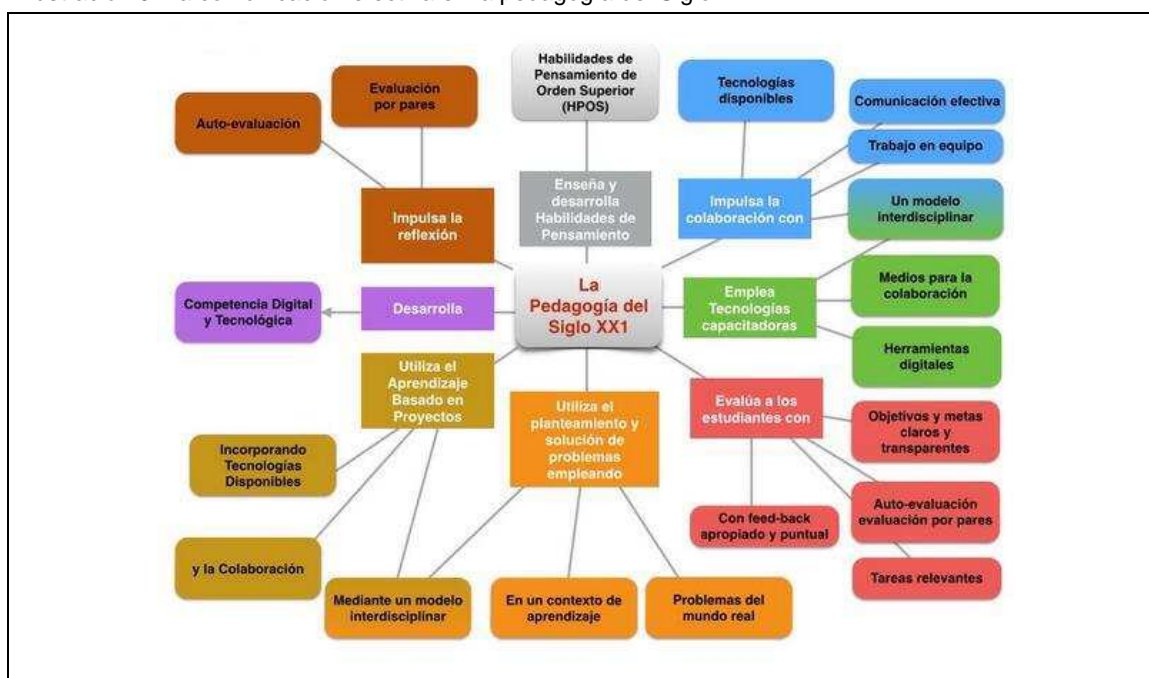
Habilidades de Pensamiento de Orden Superior (HPOS)

Evaluación por pares

Auto-evaluación

Tecnologías disponibles

Comunicación efectiva

Trabajo en equipo

Enseña y desarrolla Habilidades de Pensamiento

Impulsa la reflexión

Impulsa la colaboración con

Un modelo interdisciplinar

La Pedagogía del Siglo XX1

Competencia Digital y Tecnológica

Desarrolla

Emplea Tecnologías capacitadoras

Medios para la colaboración

Herramientas digitales

Utiliza el Aprendizaje Basado en Proyectos

Utiliza el planteamiento y solución de problemas empleando

Evalúa a los estudiantes con

Objetivos y metas claros y transparentes

Incorporando Tecnologías Disponibles

Auto-evaluación evaluación por pares

Con feed-back apropiado y puntual

y la Colaboración

Tareas relevantes

Mediante un modelo interdisciplinar

En un contexto de aprendizaje

Problemas del mundo real